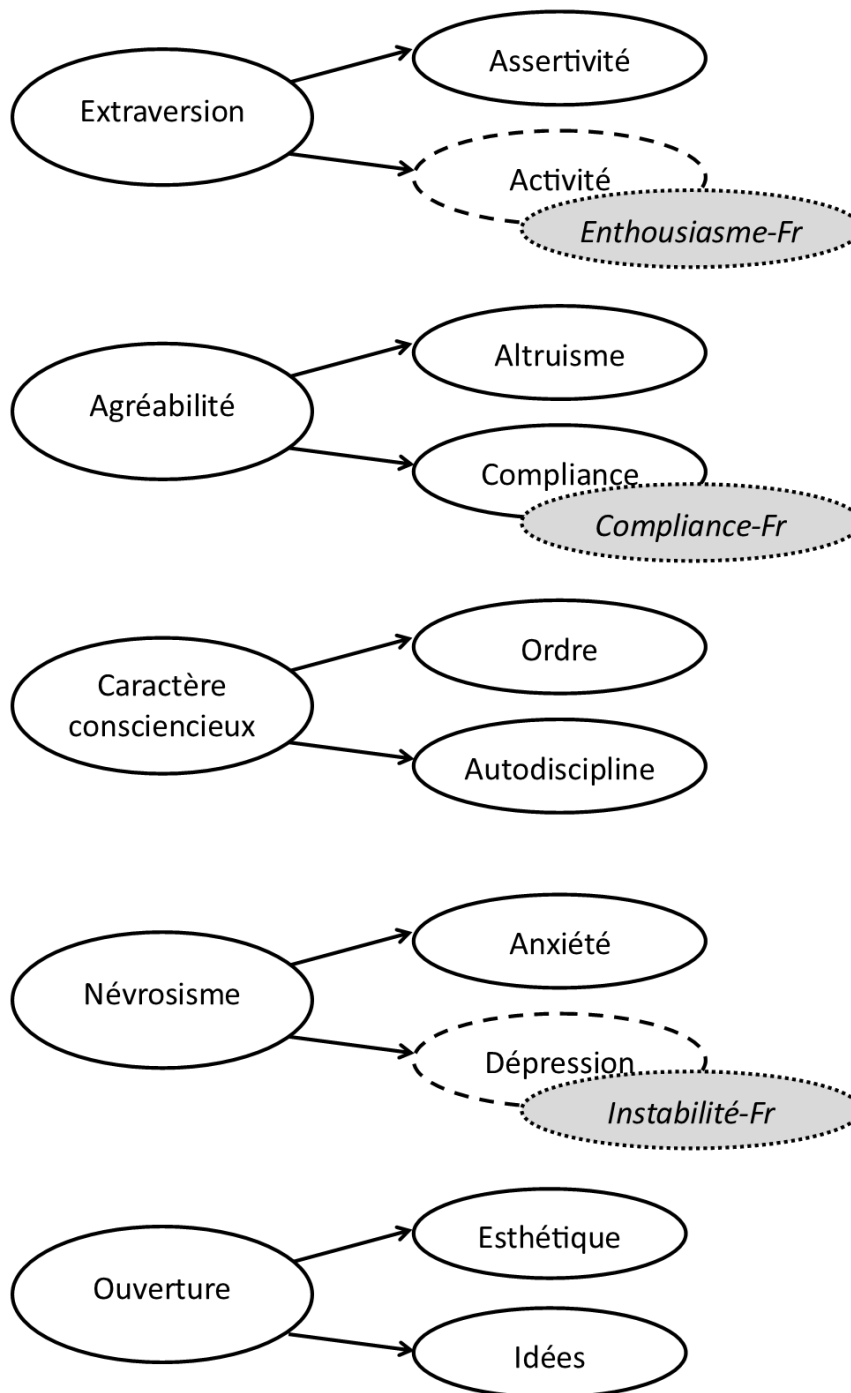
Extraversion
Assertivité
Activité
*Enthousiasme-Fr*

Agréabilité
Altruisme
Compliance
*Compliance-Fr*

Caractère consciencieux
Ordre
Autodiscipline

Névrosisme
Anxiété
Dépression
*Instabilité-Fr*

Ouverture
Esthétique
Idées